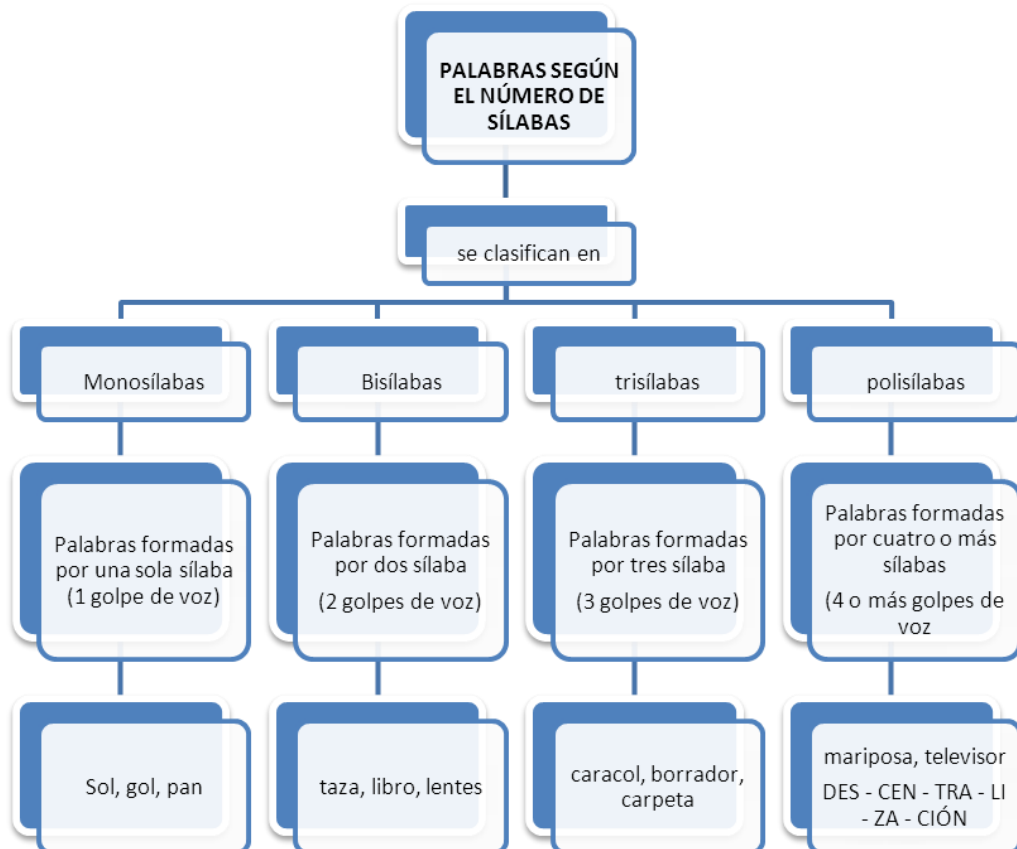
PALABRAS SEGÚN EL NÚMERO DE SÍLABAS

se clasifican en

Monosílabas

Palabras formadas por una sola sílaba (1 golpe de voz)

Sol, gol, pan

Bisílabas

Palabras formadas por dos sílaba

(2 golpes de voz)

taza, libro, lentes

trisílabas

Palabras formadas por tres sílaba

(3 golpes de voz)

caracol, borrador, carpeta

polisílabas

Palabras formadas por cuatro o más sílabas

(4 o más golpes de voz

mariposa, televisor

DES - CEN - TRA - LI - ZA - CIÓN